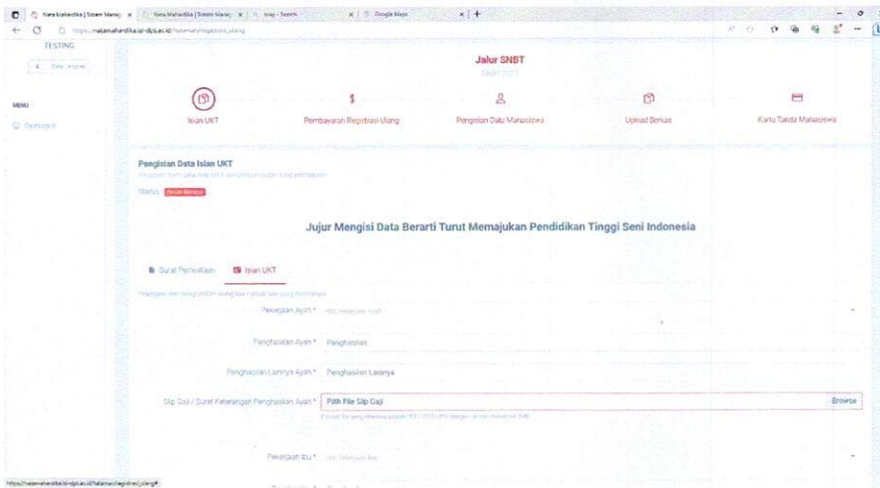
Nata Mahasiswa | Sistem Manaj × Nata Mahasiswa | Sistem Manaj × tray - Search × Google Maps × +

https://natamahardika.isi-dps.ac.id/natamas/registrasi_ulang

TESTING

MENU

Dashboard

Jalur SNBT

Isian UKT

Pembayaran Registrasi Ulang

Pengisian Data Mahasiswa

Upload Berkas

Kartu Tanda Mahasiswa

Pengisian Data Isian UKT

Status: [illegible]

Jujur Mengisi Data Berarti Turut Memajukan Pendidikan Tinggi Seni Indonesia

Surat Pernyataan

Isian UKT

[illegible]

Pekerjaan Ayah * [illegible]

Penghasilan Ayah * Penghasilan

Penghasilan Lainnya Ayah * Penghasilan Lainnya

Slip Gaji / Surat Keterangan Penghasilan Ayah * Pilih File Slip Gaji Browse

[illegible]

Pekerjaan Ibu * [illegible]

https://natamahardika.isi-dps.ac.id/natamas/registrasi_ulang#